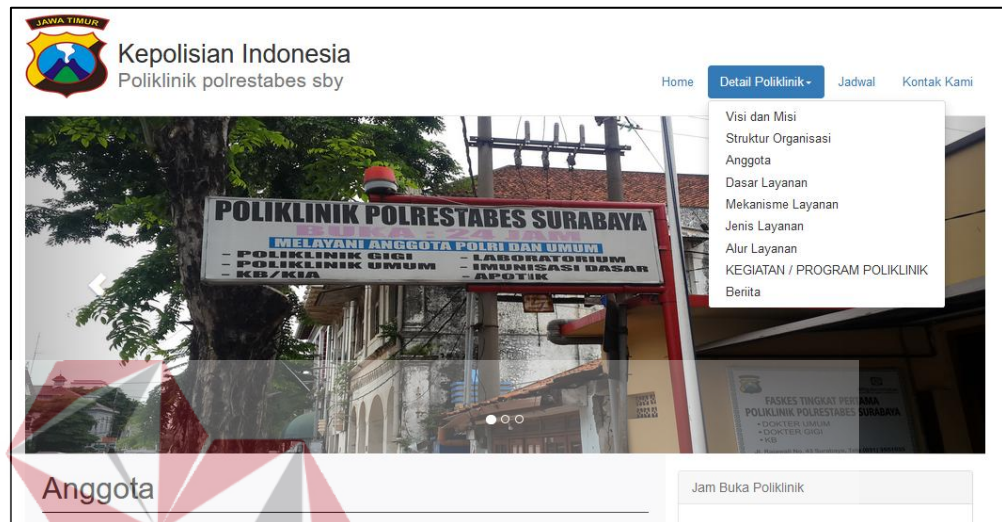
JAWA TIMUR

Kepolisian Indonesia
Poliklinik polrestabes sby

Home
Detail Poliklinik
Jadwal
Kontak Kami

Visi dan Misi
Struktur Organisasi
Anggota
Dasar Layanan
Mekanisme Layanan
Jenis Layanan
Alur Layanan
KEGIATAN / PROGRAM POLIKLINIK
Beriita

POLIKLINIK POLRESTABES SURABAYA
BUKA : 24 JAM
MELAYANI ANGGOTA POLRI DAN UMUM
- POLIKLINIK GIGI
- POLIKLINIK UMUM
- KB/KIA
- LABORATORIUM
- IMUNISASI DASAR
- APOTIK

FASKES TINGKAT PERTAMA
POLIKLINIK POLRESTABES SURABAYA
•DOKTER UMUM
•DOKTER GIGI
•KB

Anggota

Jam Buka Poliklinik